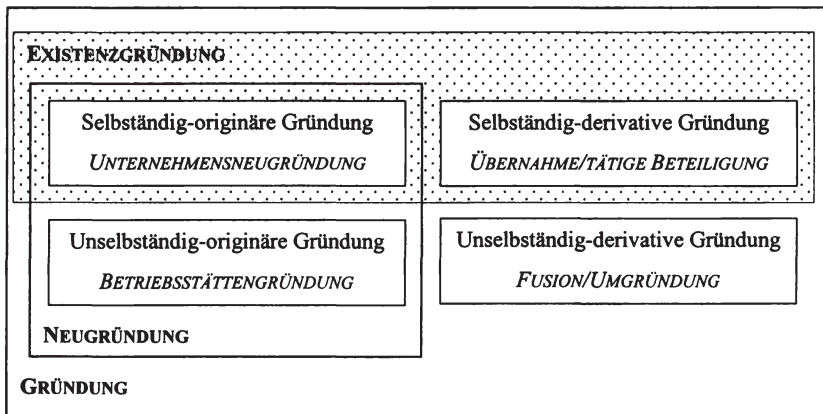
EXISTENZGRÜNDUNG

Selbständig-originäre Gründung
UNTERNEHMENSNEUGRÜNDUNG

Selbständig-derivative Gründung
ÜBERNAHME/TÄTIGE BETEILIGUNG

Unselbständig-originäre Gründung
BETRIEBSSTÄTTENGRÜNDUNG

Unselbständig-derivative Gründung
FUSION/UMGRÜNDUNG

NEUGRÜNDUNG

GRÜNDUNG